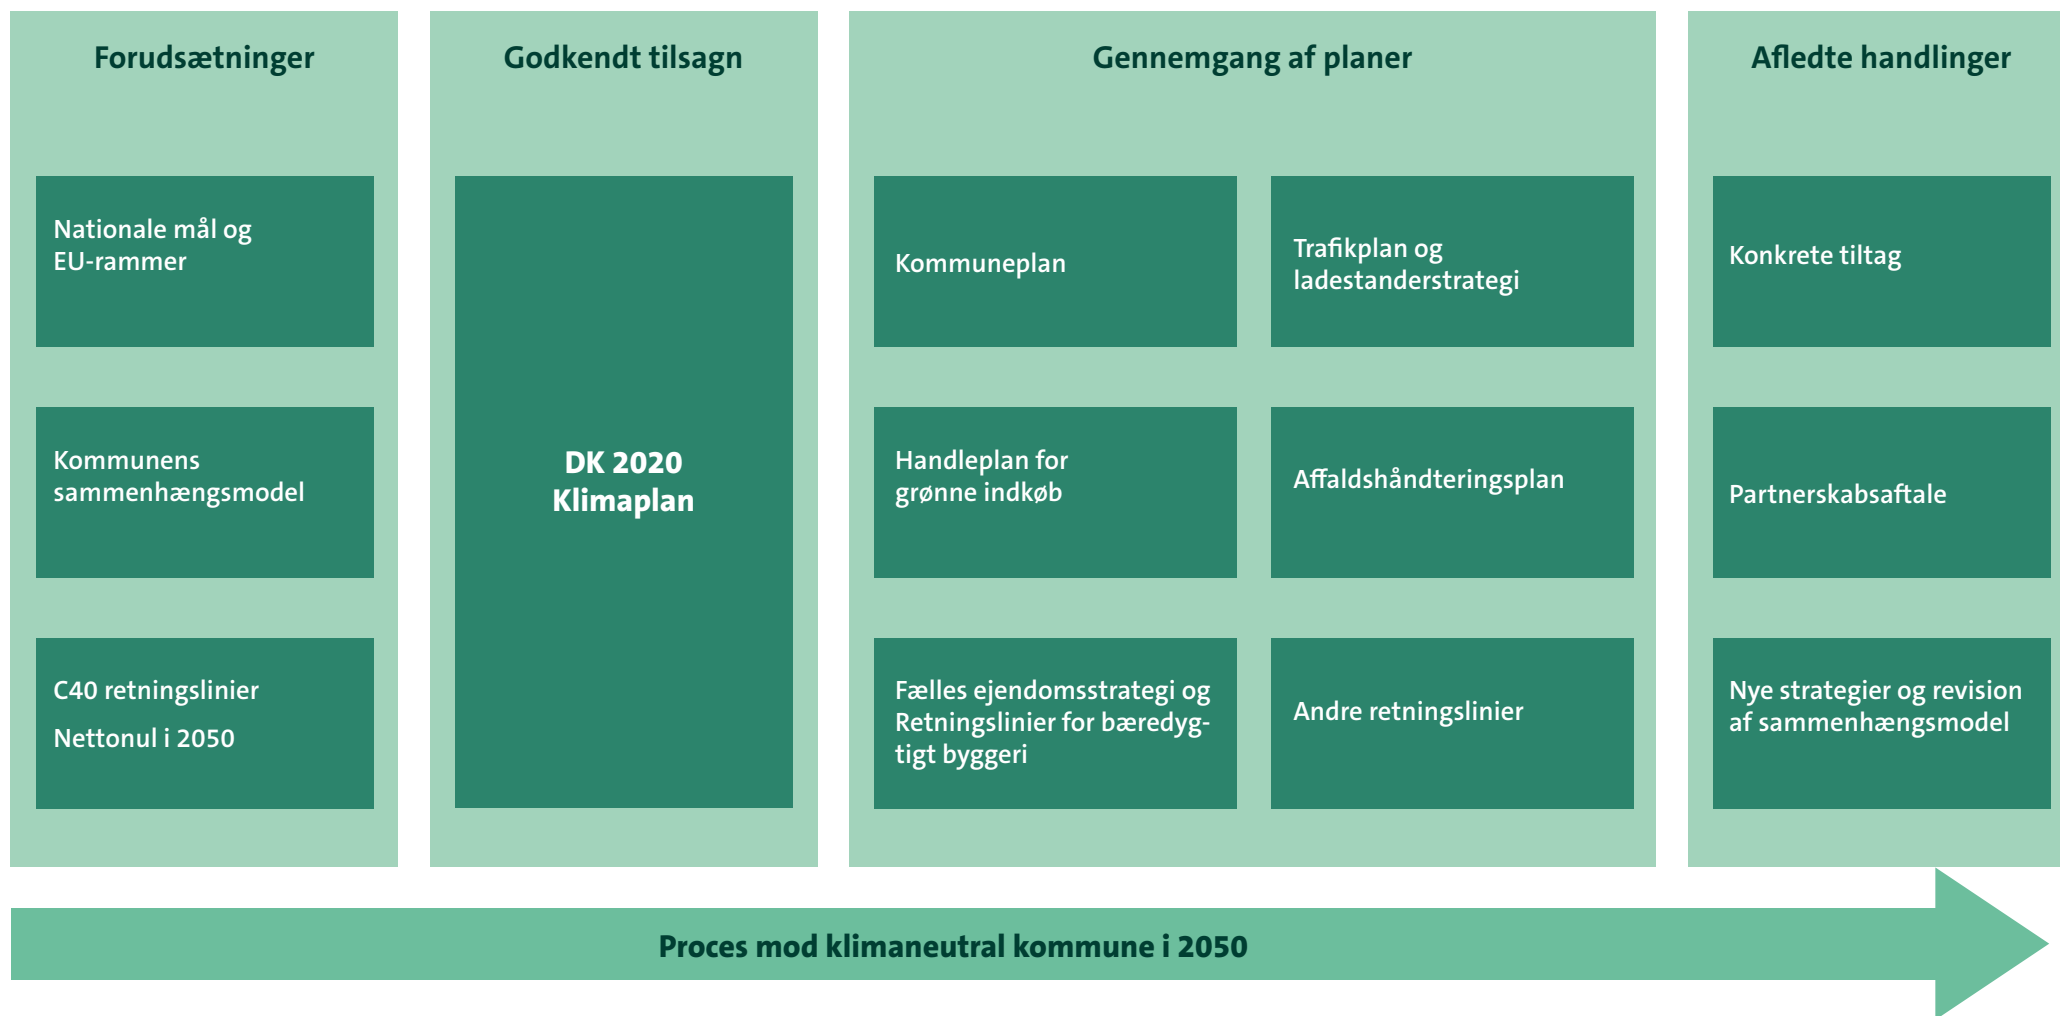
Forudsætninger

Nationale mål og EU-rammer

Kommunens sammenhængsmodel

C40 retningslinier

Nettonul i 2050

Godkendt tilsagn

DK 2020 Klimaplan

Gennemgang af planer

Kommuneplan

Trafikplan og ladestanderstrategi

Handleplan for grønne indkøb

Affaldshåndteringsplan

Fælles ejendomsstrategi og Retningslinier for bæredygtigt byggeri

Andre retningslinier

Afledte handlinger

Konkrete tiltag

Partnerskabsaftale

Nye strategier og revision af sammenhængsmodel

Proces mod klimaneutral kommune i 2050